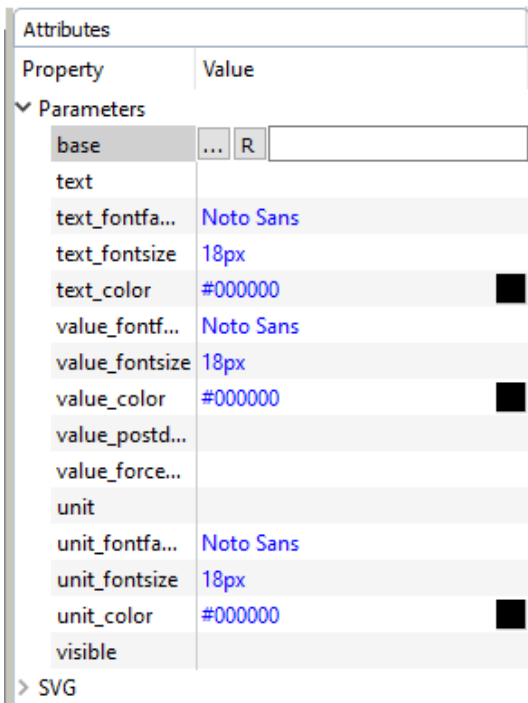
Attributes

| Property | Value |
|---|---|
| Parameters | |
| base | ... R |
| text | |
| text_fontfa... | Noto Sans |
| text_fontsize | 18px |
| text_color | #000000 |
| value_fontf... | Noto Sans |
| value_fontsize | 18px |
| value_color | #000000 |
| value_postd... | |
| value_force... | |
| unit | |
| unit_fontfa... | Noto Sans |
| unit_fontsize | 18px |
| unit_color | #000000 |
| visible | |
| SVG | |